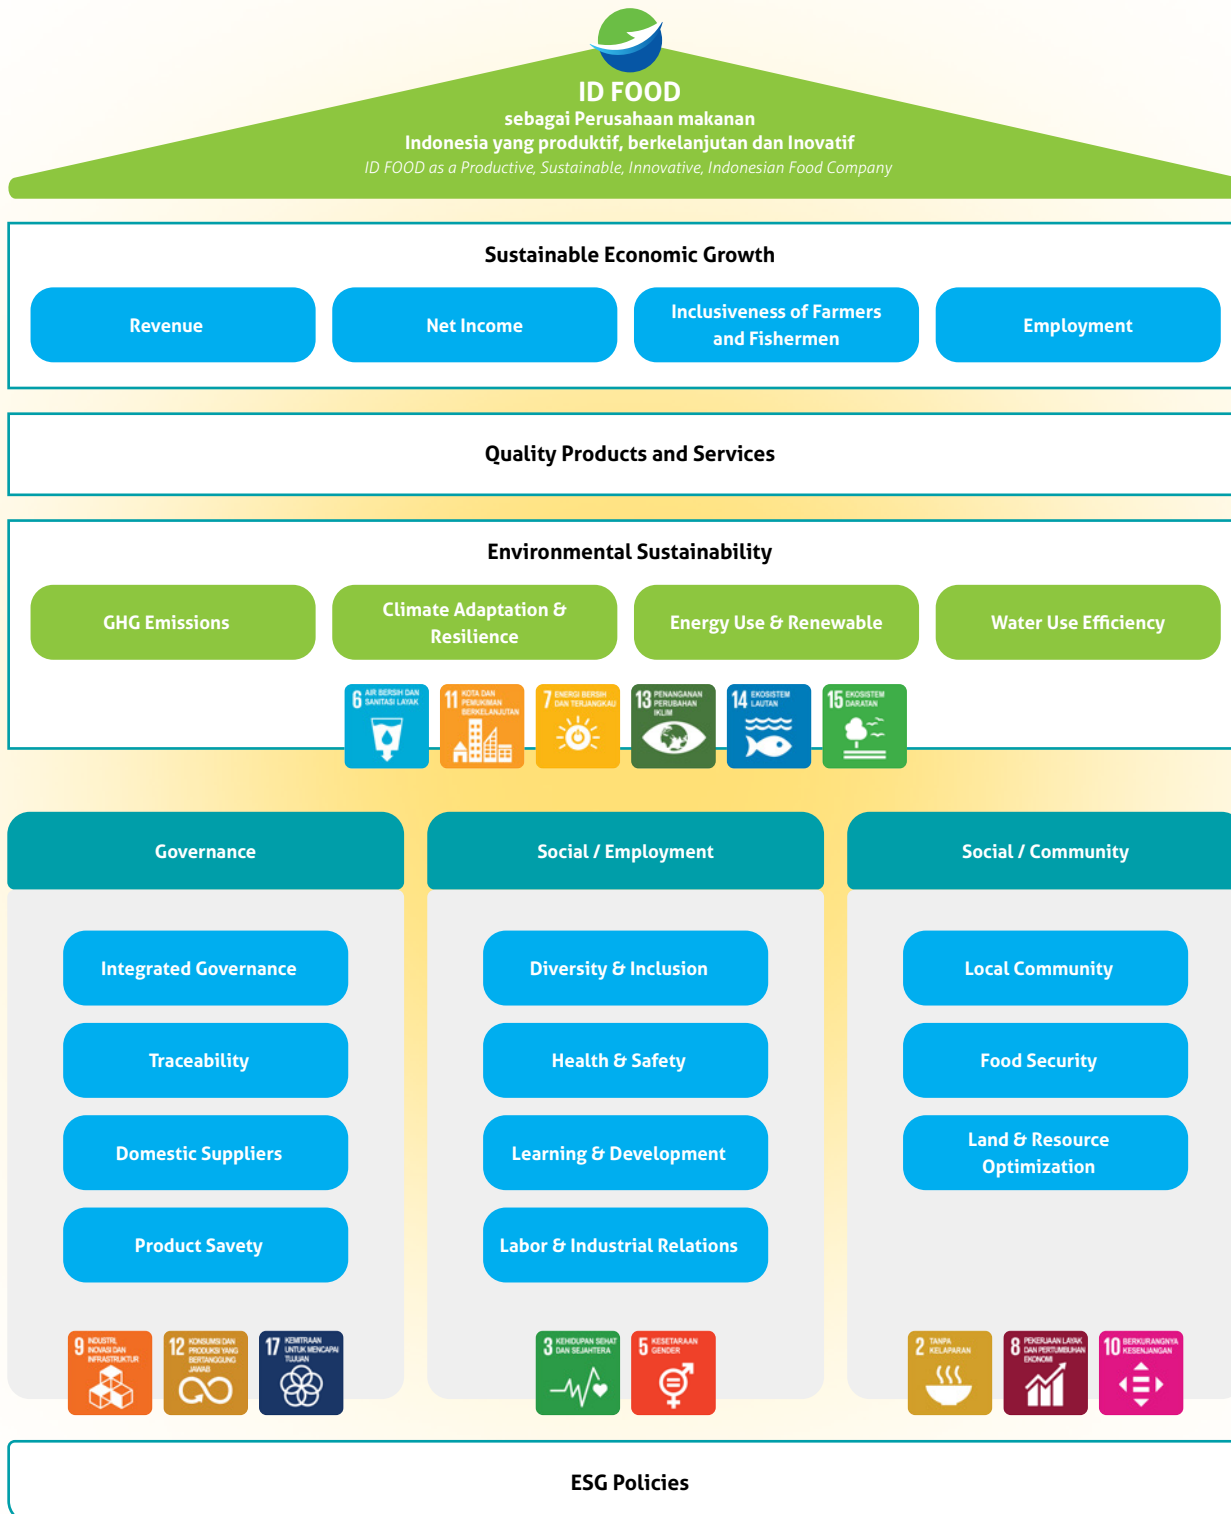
ID FOOD
sebagai Perusahaan makanan
Indonesia yang produktif, berkelanjutan dan Inovatif
ID FOOD as a Productive, Sustainable, Innovative, Indonesian Food Company

Sustainable Economic Growth

Revenue

Net Income

Inclusiveness of Farmers and Fishermen

Employment

Quality Products and Services

Environmental Sustainability

GHG Emissions

Climate Adaptation & Resilience

Energy Use & Renewable

Water Use Efficiency

6 AIR BERSIH DAN SANITASI LAYAK

11 KOTA DAN PEMUKIMAN BERKELANJUTAN

7 ENERGI BERSIH DAN TERJANGKAU

13 PENANGANAN PERUBAHAN IKLIM

14 EKOSISTEM LAUTAN

15 EKOSISTEM DARATAN

Governance

Social / Employment

Social / Community

Integrated Governance

Traceability

Domestic Suppliers

Product Savety

Diversity & Inclusion

Health & Safety

Learning & Development

Labor & Industrial Relations

Local Community

Food Security

Land & Resource Optimization

9 INDUSTRI, INOVASI DAN INFRASTRUKTUR

12 KONSUMSI DAN PRODUKSI YANG BERTANGGUNG JAWAB

17 KEMITRAAN UNTUK MENCAPAI TUJUAN

3 KEHIDUPAN SEHAT DAN SEJAHTERA

5 KESETARAAN GENDER

2 TANPA KELAPARAN

8 PEKERJAAN LAYAK DAN PERTUMBUHAN EKONOMI

10 BERKURANGNYA KESENJANGAN

ESG Policies